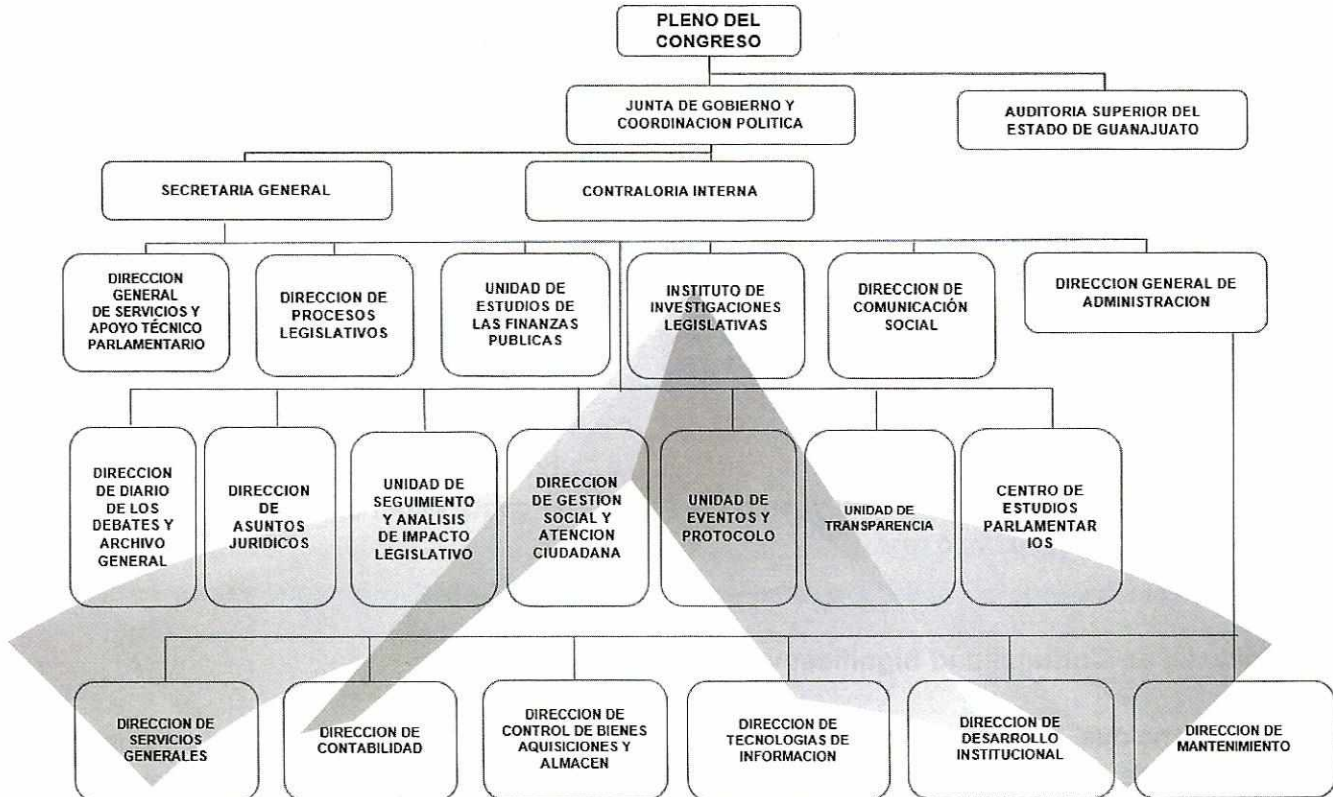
PLENO DEL CONGRESO

JUNTA DE GOBIERNO Y COORDINACION POLITICA

AUDITORIA SUPERIOR DEL ESTADO DE GUANAJUATO

SECRETARIA GENERAL

CONTRALORIA INTERNA

DIRECCION GENERAL DE SERVICIOS Y APOYO TÉCNICO PARLAMENTARIO

DIRECCION DE PROCESOS LEGISLATIVOS

UNIDAD DE ESTUDIOS DE LAS FINANZAS PUBLICAS

INSTITUTO DE INVESTIGACIONES LEGISLATIVAS

DIRECCION DE COMUNICACIÓN SOCIAL

DIRECCION GENERAL DE ADMINISTRACION

DIRECCION DE DIARIO DE LOS DEBATES Y ARCHIVO GENERAL

DIRECCION DE ASUNTOS JURIDICOS

UNIDAD DE SEGUIMIENTO Y ANALISIS DE IMPACTO LEGISLATIVO

DIRECCION DE GESTION SOCIAL Y ATENCION CIUDADANA

UNIDAD DE EVENTOS Y PROTOCOLO

UNIDAD DE TRANSPARENCIA

CENTRO DE ESTUDIOS PARLAMENTAR IOS

DIRECCION DE SERVICIOS GENERALES

DIRECCION DE CONTABILIDAD

DIRECCION DE CONTROL DE BIENES AQUISICIONES Y ALMACEN

DIRECCION DE TECNOLOGIAS DE INFORMACION

DIRECCION DE DESARROLLO INSTITUCIONAL

DIRECCION DE MANTENIMIENTO